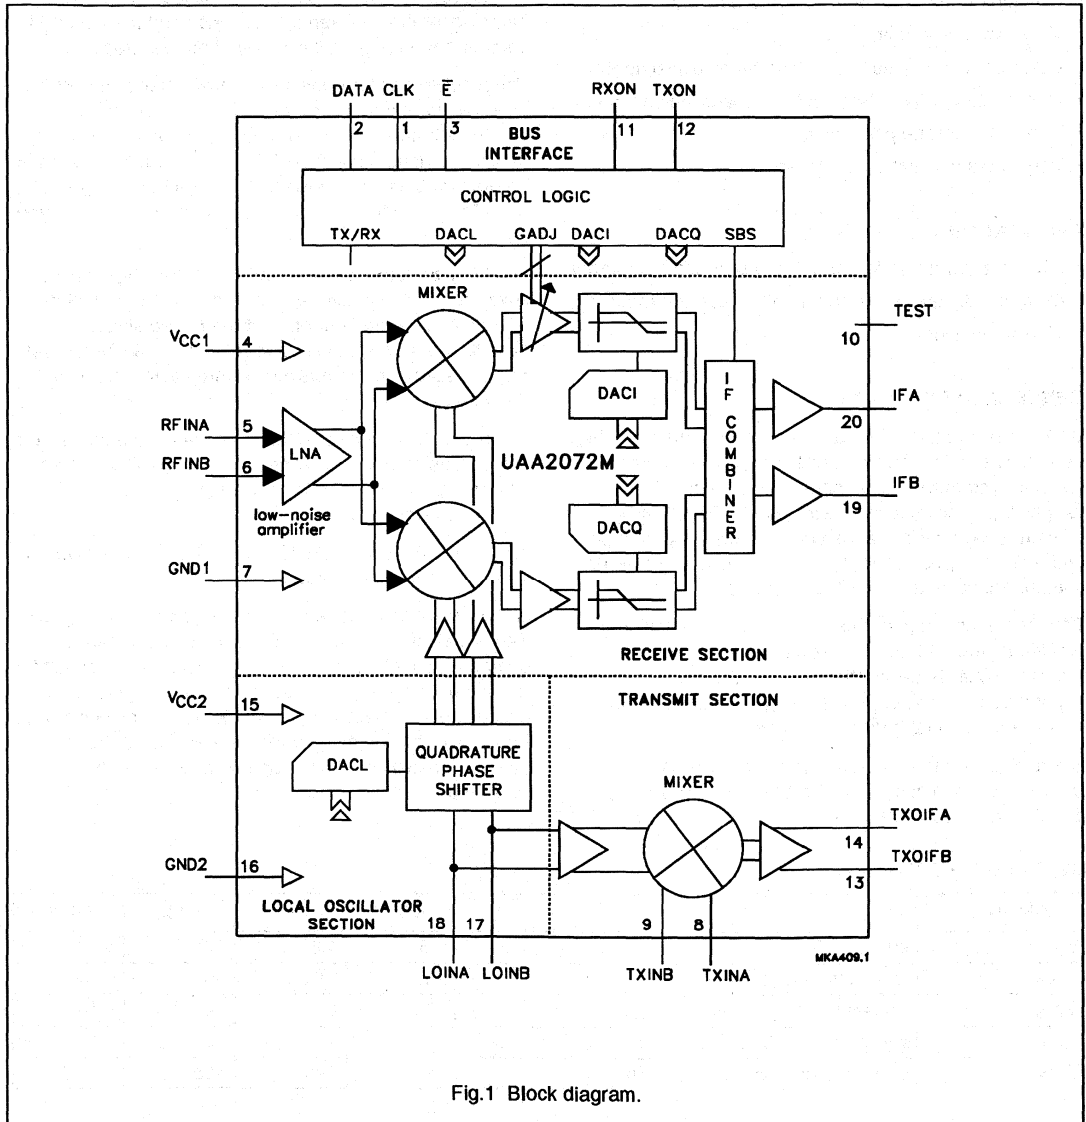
DATA CLK $\overline{E}$ RXON TXON

2 1 3 11 12

BUS INTERFACE

CONTROL LOGIC

TX/RX DACL GADJ DACI DACQ SBS

MIXER

TEST

10

$V_{CC1}$ 4

DACI

IF COMBINER

IFA

20

RFINA 5

RFINB 6

LNA

UAA2072M

IFB

19

low-noise amplifier

DACQ

GND1 7

RECEIVE SECTION

$V_{CC2}$ 15

TRANSMIT SECTION

DACL

QUADRATURE PHASE SHIFTER

MIXER

TXOIFA

14

GND2 16

TXOIFB

13

LOCAL OSCILLATOR SECTION

18 17

9 8

LOINA LOINB

TXINB TXINA

MKA409.1

Fig.1 Block diagram.